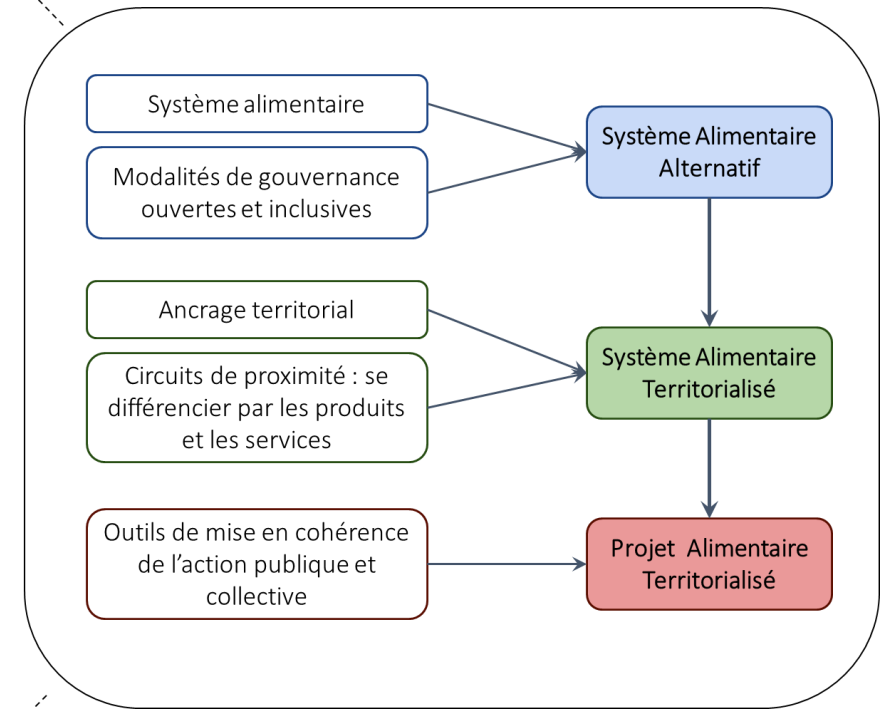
Système alimentaire

Modalités de gouvernance ouvertes et inclusives

Système Alimentaire Alternatif

Ancrage territorial

Circuits de proximité : se différencier par les produits et les services

Système Alimentaire Territorialisé

Outils de mise en cohérence de l'action publique et collective

Projet Alimentaire Territorialisé